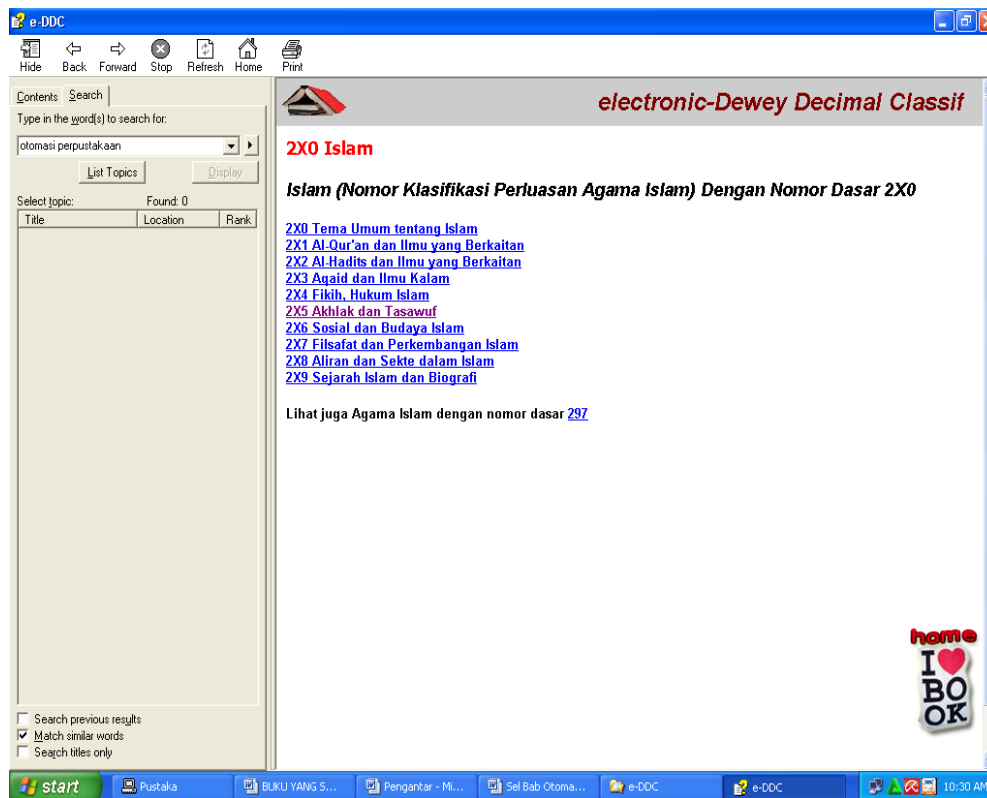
e-DDC

Hide Back Forward Stop Refresh Home Print

Contents Search

Type in the word(s) to search for:

otomasi perpustakaan

List Topics Display

Select topic: Found: 0

| Title | Location | Rank |
|---|---|---|

Search previous results
Match similar words
Search titles only

electronic-Dewey Decimal Classif

2X0 Islam

Islam (Nomor Klasifikasi Perluasan Agama Islam) Dengan Nomor Dasar 2X0

2X0 Tema Umum tentang Islam
2X1 Al-Qur'an dan Ilmu yang Berkaitan
2X2 Al-Hadits dan Ilmu yang Berkaitan
2X3 Aqaid dan Ilmu Kalam
2X4 Fikih, Hukum Islam
2X5 Akhlak dan Tasawuf
2X6 Sosial dan Budaya Islam
2X7 Filsafat dan Perkembangan Islam
2X8 Aliran dan Sekte dalam Islam
2X9 Sejarah Islam dan Biografi

Lihat juga Agama Islam dengan nomor dasar 297

home I BO OK

start Pustaka BUKU YANG S... Pengantar - Mi... Sel Bab Otoma... e-DDC e-DDC 10:30 AM